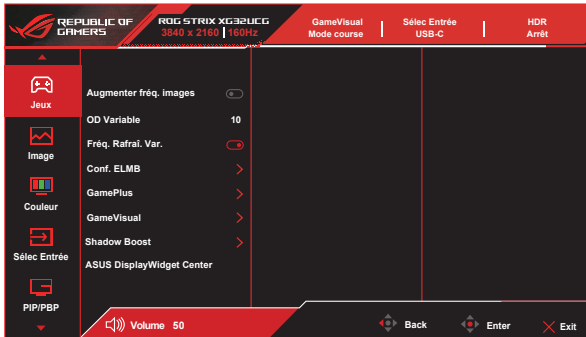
REPUBLIC OF GAMERS

ROG STRIX XG32UCG
3840 x 2160 | 160Hz

GameVisual
Mode course

Sélec Entrée
USB-C

HDR
Arrêt

Jeux

Image

Couleur

Sélec Entrée

PIP/PBP

Augmenter fréq. images

OD Variable 10

Fréq. Rafraî. Var.

Conf. ELMB

GamePlus

GameVisual

Shadow Boost

ASUS DisplayWidget Center

Volume 50

Back

Enter

Exit